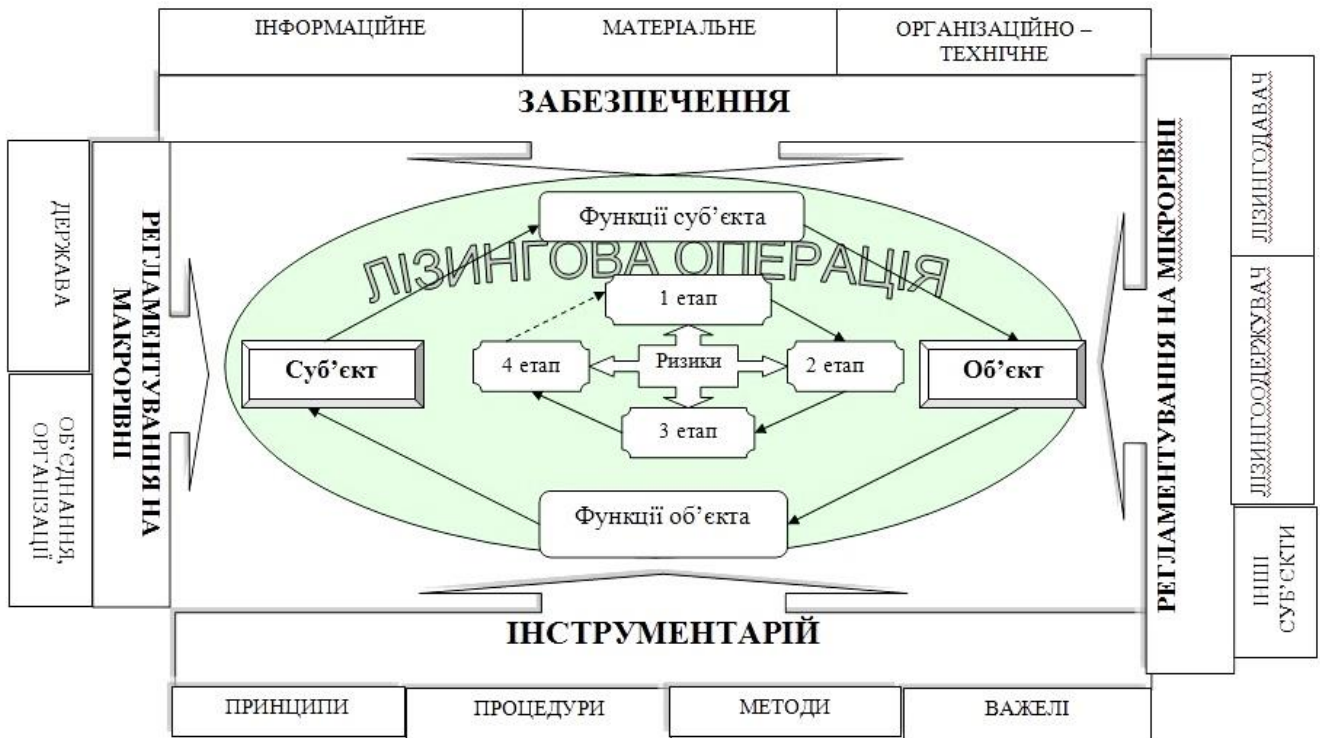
ІНФОРМАЦІЙНЕ

МАТЕРІАЛЬНЕ

ОРГАНІЗАЦІЙНО – ТЕХНІЧНЕ

ЗАБЕЗПЕЧЕННЯ

ДЕРЖАВА

ОБ'ЄДНАННЯ, ОРГАНІЗАЦІЇ

РЕГЛАМЕНТУВАННЯ НА МАКРОРІВНІ

Функції суб'єкта

ЛІЗИНГОВА ОПЕРАЦІЯ

1 етап

Суб'єкт

4 етап

Ризики

2 етап

Об'єкт

3 етап

Функції об'єкта

РЕГЛАМЕНТУВАННЯ НА МІКРОРІВНІ

ЛІЗИНГОДАВАЧ

ЛІЗИНГООДЕРЖУВАЧ

ІНШІ СУБ'ЄКТИ

ІНСТРУМЕНТАРІЙ

ПРИНЦИПИ

ПРОЦЕДУРИ

МЕТОДИ

ВАЖЕЛІ